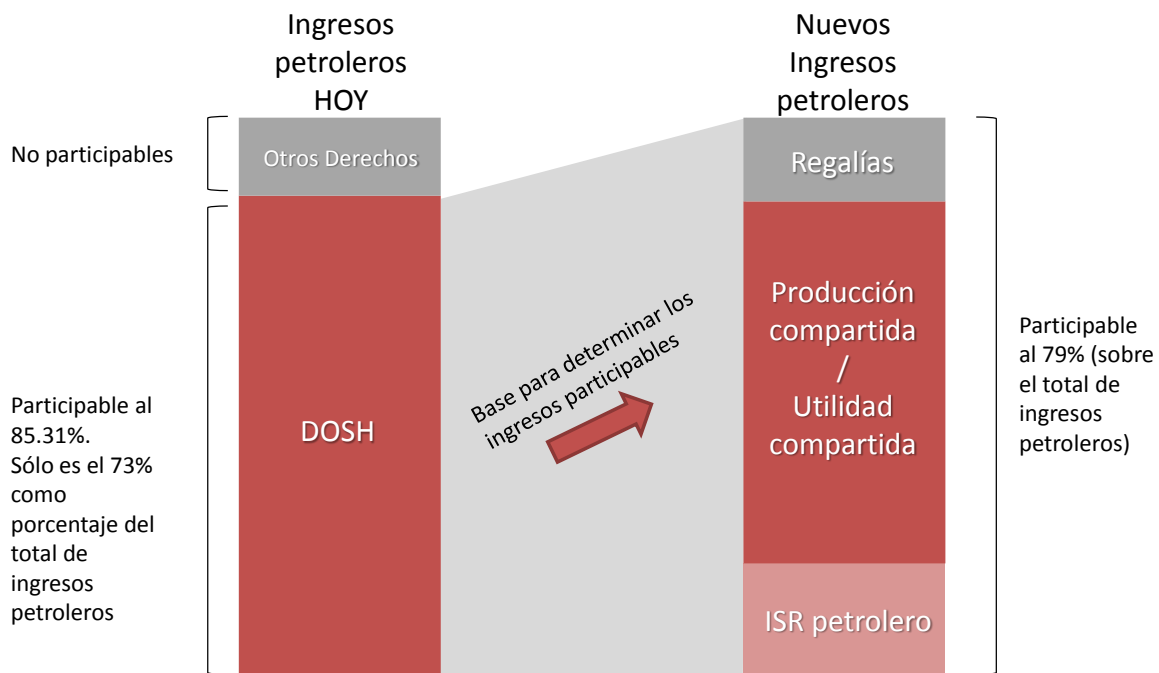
Ingresos petroleros HOY

Nuevos Ingresos petroleros

No participables

Otros Derechos

Regalías

Participable al 85.31%. Sólo es el 73% como porcentaje del total de ingresos petroleros

DOSH

Base para determinar los ingresos participables

Producción compartida / Utilidad compartida

ISR petrolero

Participable al 79% (sobre el total de ingresos petroleros)